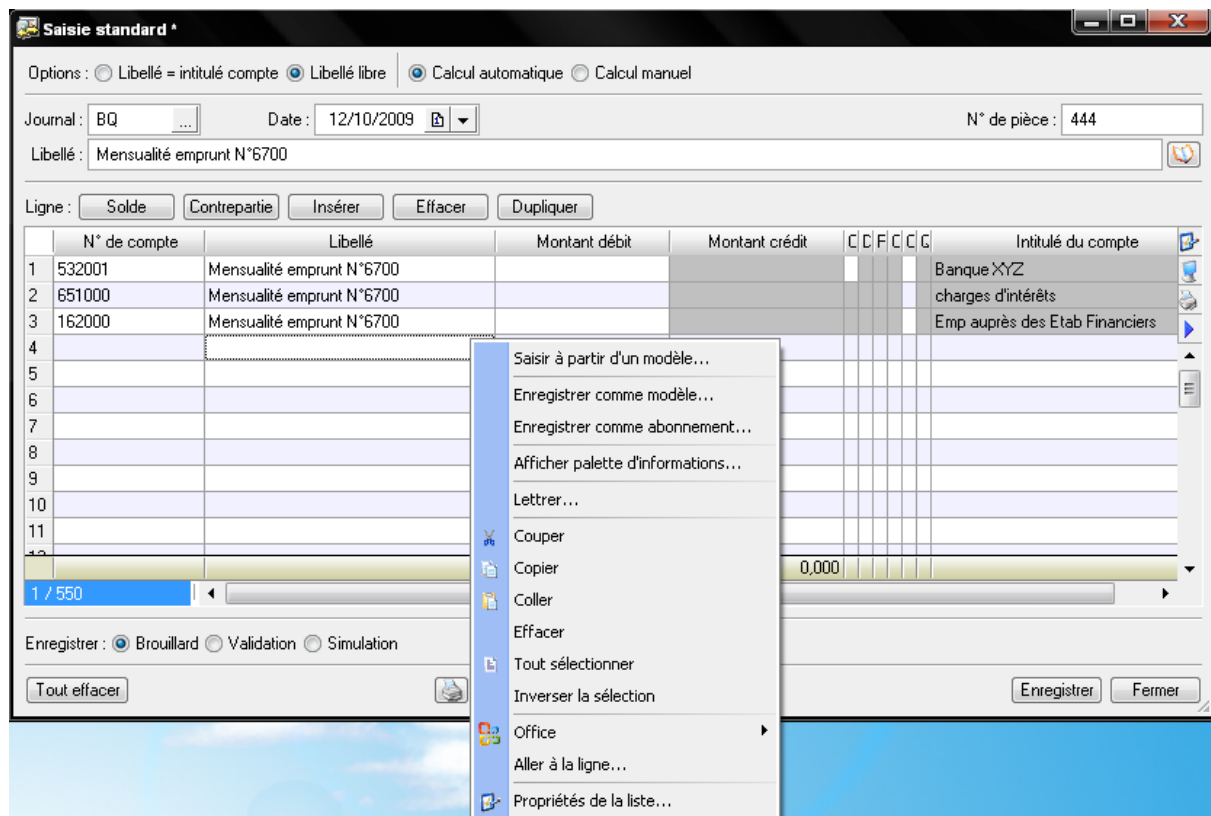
Saisie standard *

Options : Libellé = intitulé compte Libellé libre Calcul automatique Calcul manuel

Journal : BQ ... Date : 12/10/2009 N° de pièce : 444

Libellé : Mensualité emprunt N°6700

Ligne : Solde Contrepartie Insérer Effacer Dupliquer

| | N° de compte | Libellé | Montant débit | Montant crédit | C | D | F | C | C | G | Intitulé du compte |
|---|---|---|---|---|---|---|---|---|---|---|---|
| 1 | 532001 | Mensualité emprunt N°6700 | | | | | | | | | Banque XYZ |
| 2 | 651000 | Mensualité emprunt N°6700 | | | | | | | | | charges d'intérêts |
| 3 | 162000 | Mensualité emprunt N°6700 | | | | | | | | | Emp auprès des Etab Financiers |
| 4 | | | | | | | | | | | |
| 5 | | | | | | | | | | | |
| 6 | | | | | | | | | | | |
| 7 | | | | | | | | | | | |
| 8 | | | | | | | | | | | |
| 9 | | | | | | | | | | | |
| 10 | | | | | | | | | | | |
| 11 | | | | | | | | | | | |
| | | | | 0,000 | | | | | | | |

1 / 550

Saisir à partir d'un modèle...
Enregistrer comme modèle...
Enregistrer comme abonnement...
Afficher palette d'informations...
Lettrer...
Couper
Copier
Coller
Effacer
Tout sélectionner
Inverser la sélection
Office
Aller à la ligne...
Propriétés de la liste...

Enregistrer : Brouillard Validation Simulation

Tout effacer Enregistrer Fermer